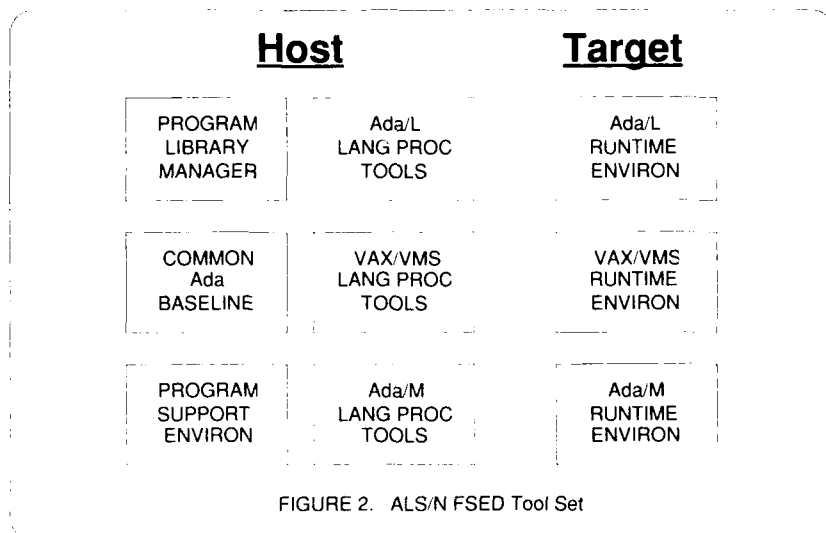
Host

Target

PROGRAM LIBRARY MANAGER

Ada/L LANG PROC TOOLS

Ada/L RUNTIME ENVIRON

COMMON Ada BASELINE

VAX/VMS LANG PROC TOOLS

VAX/VMS RUNTIME ENVIRON

PROGRAM SUPPORT ENVIRON

Ada/M LANG PROC TOOLS

Ada/M RUNTIME ENVIRON

FIGURE 2. ALS/N FSED Tool Set